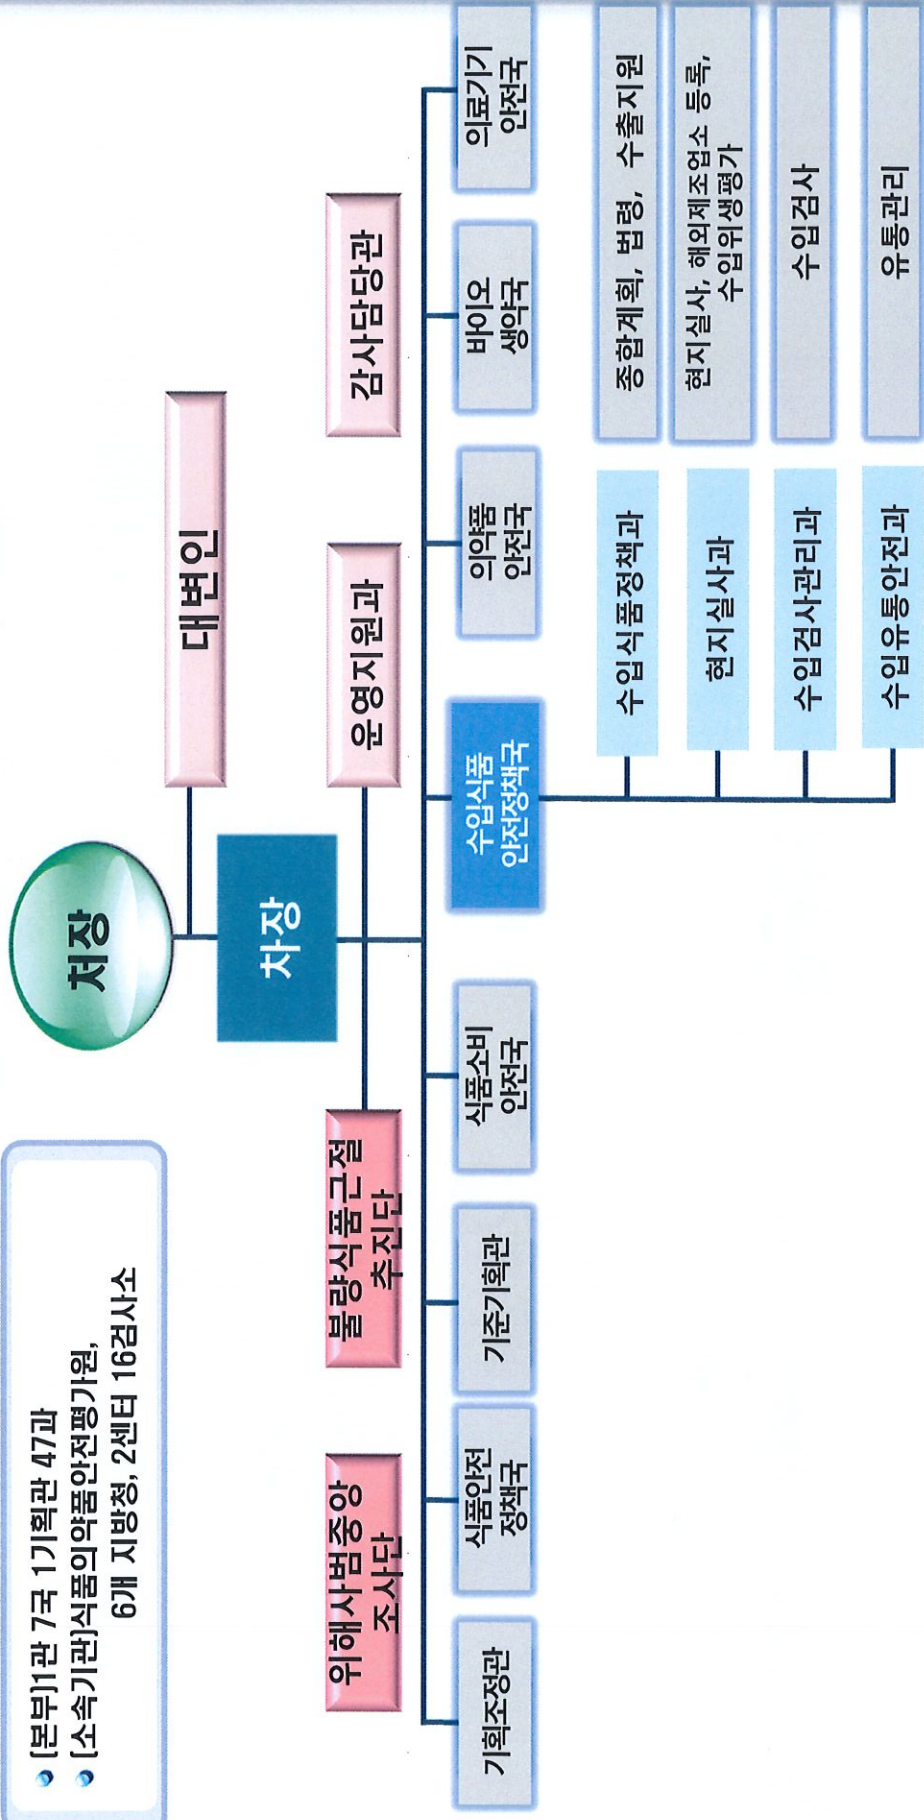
[본부]1관 7국 1기획관 47과
[소속기관]식품의약품안전평가원, 6개 지방청, 2센터 16검사소

처장

차장

대변인

위해사범중앙조사단

불량식품근절추진단

운영지원과

감사담당관

기획조정관

식품안전정책국

기준기획관

식품소비안전국

수입식품안전정책국

의약품안전국

바이오생약국

의료기기안전국

수입식품정책과

현지실사과

수입검사관리과

수입유통안전과

종합계획, 법령, 수출지원

현지실사, 해외제조업소 등록, 수입위생평가

수입검사

유통관리